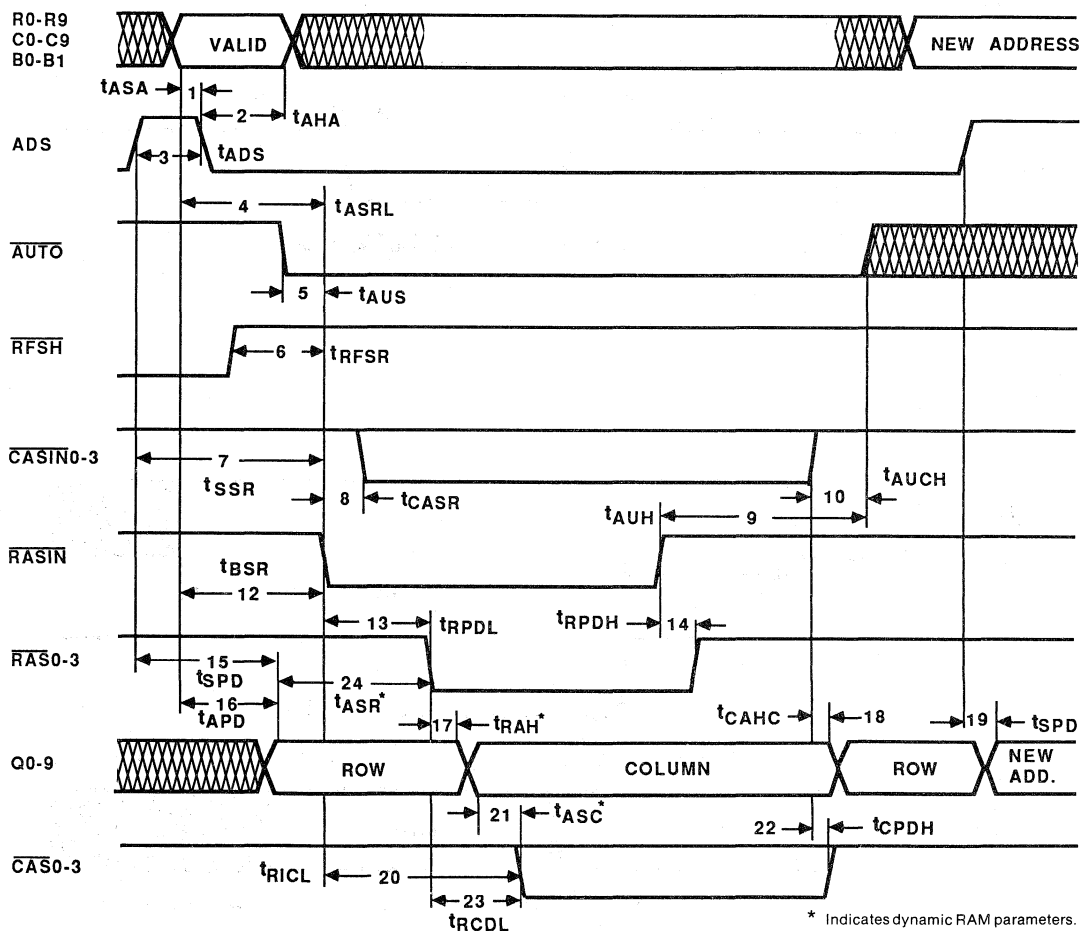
R0-R9
C0-C9
B0-B1

VALID

NEW ADDRESS

$t_{ASA}$ 1 2 $t_{AHA}$

ADS

3 $t_{ADS}$

4 $t_{ASRL}$

$\overline{AUTO}$

5 $t_{AUS}$

$\overline{RFSH}$

6 $t_{RFSR}$

$\overline{CASIN}$0-3

7 $t_{SSR}$

8 $t_{CASR}$

10 $t_{AUCH}$

$t_{AUH}$ 9

$\overline{RASIN}$

$t_{BSR}$ 12

13 $t_{RPDL}$

$t_{RPDH}$ 14

$\overline{RAS}$0-3

15 $t_{SPD}$ 16 $t_{APD}$

24 $t_{ASR}^*$

17 $t_{RAH}^*$

$t_{CAHC}$ 18

19 $t_{SPD}$

Q0-9

ROW

COLUMN

ROW

NEW ADD.

21 $t_{ASC}^*$

22 $t_{CPDH}$

$\overline{CAS}$0-3

$t_{RICL}$ 20

23 $t_{RCDL}$

* Indicates dynamic RAM parameters.